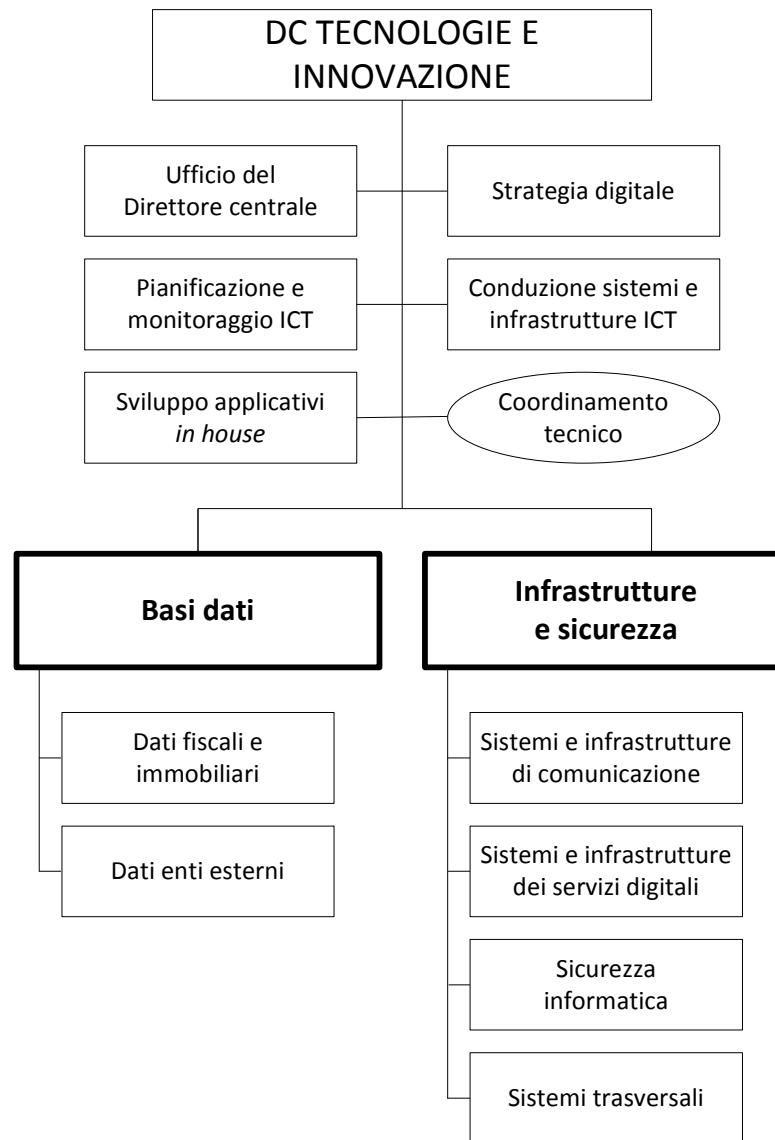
DC TECNOLOGIE E INNOVAZIONE

Ufficio del Direttore centrale

Strategia digitale

Pianificazione e monitoraggio ICT

Conduzione sistemi e infrastrutture ICT

Sviluppo applicativi *in house*

Coordinamento tecnico

**Basi dati**

**Infrastrutture e sicurezza**

Dati fiscali e immobiliari

Dati enti esterni

Sistemi e infrastrutture di comunicazione

Sistemi e infrastrutture dei servizi digitali

Sicurezza informatica

Sistemi trasversali